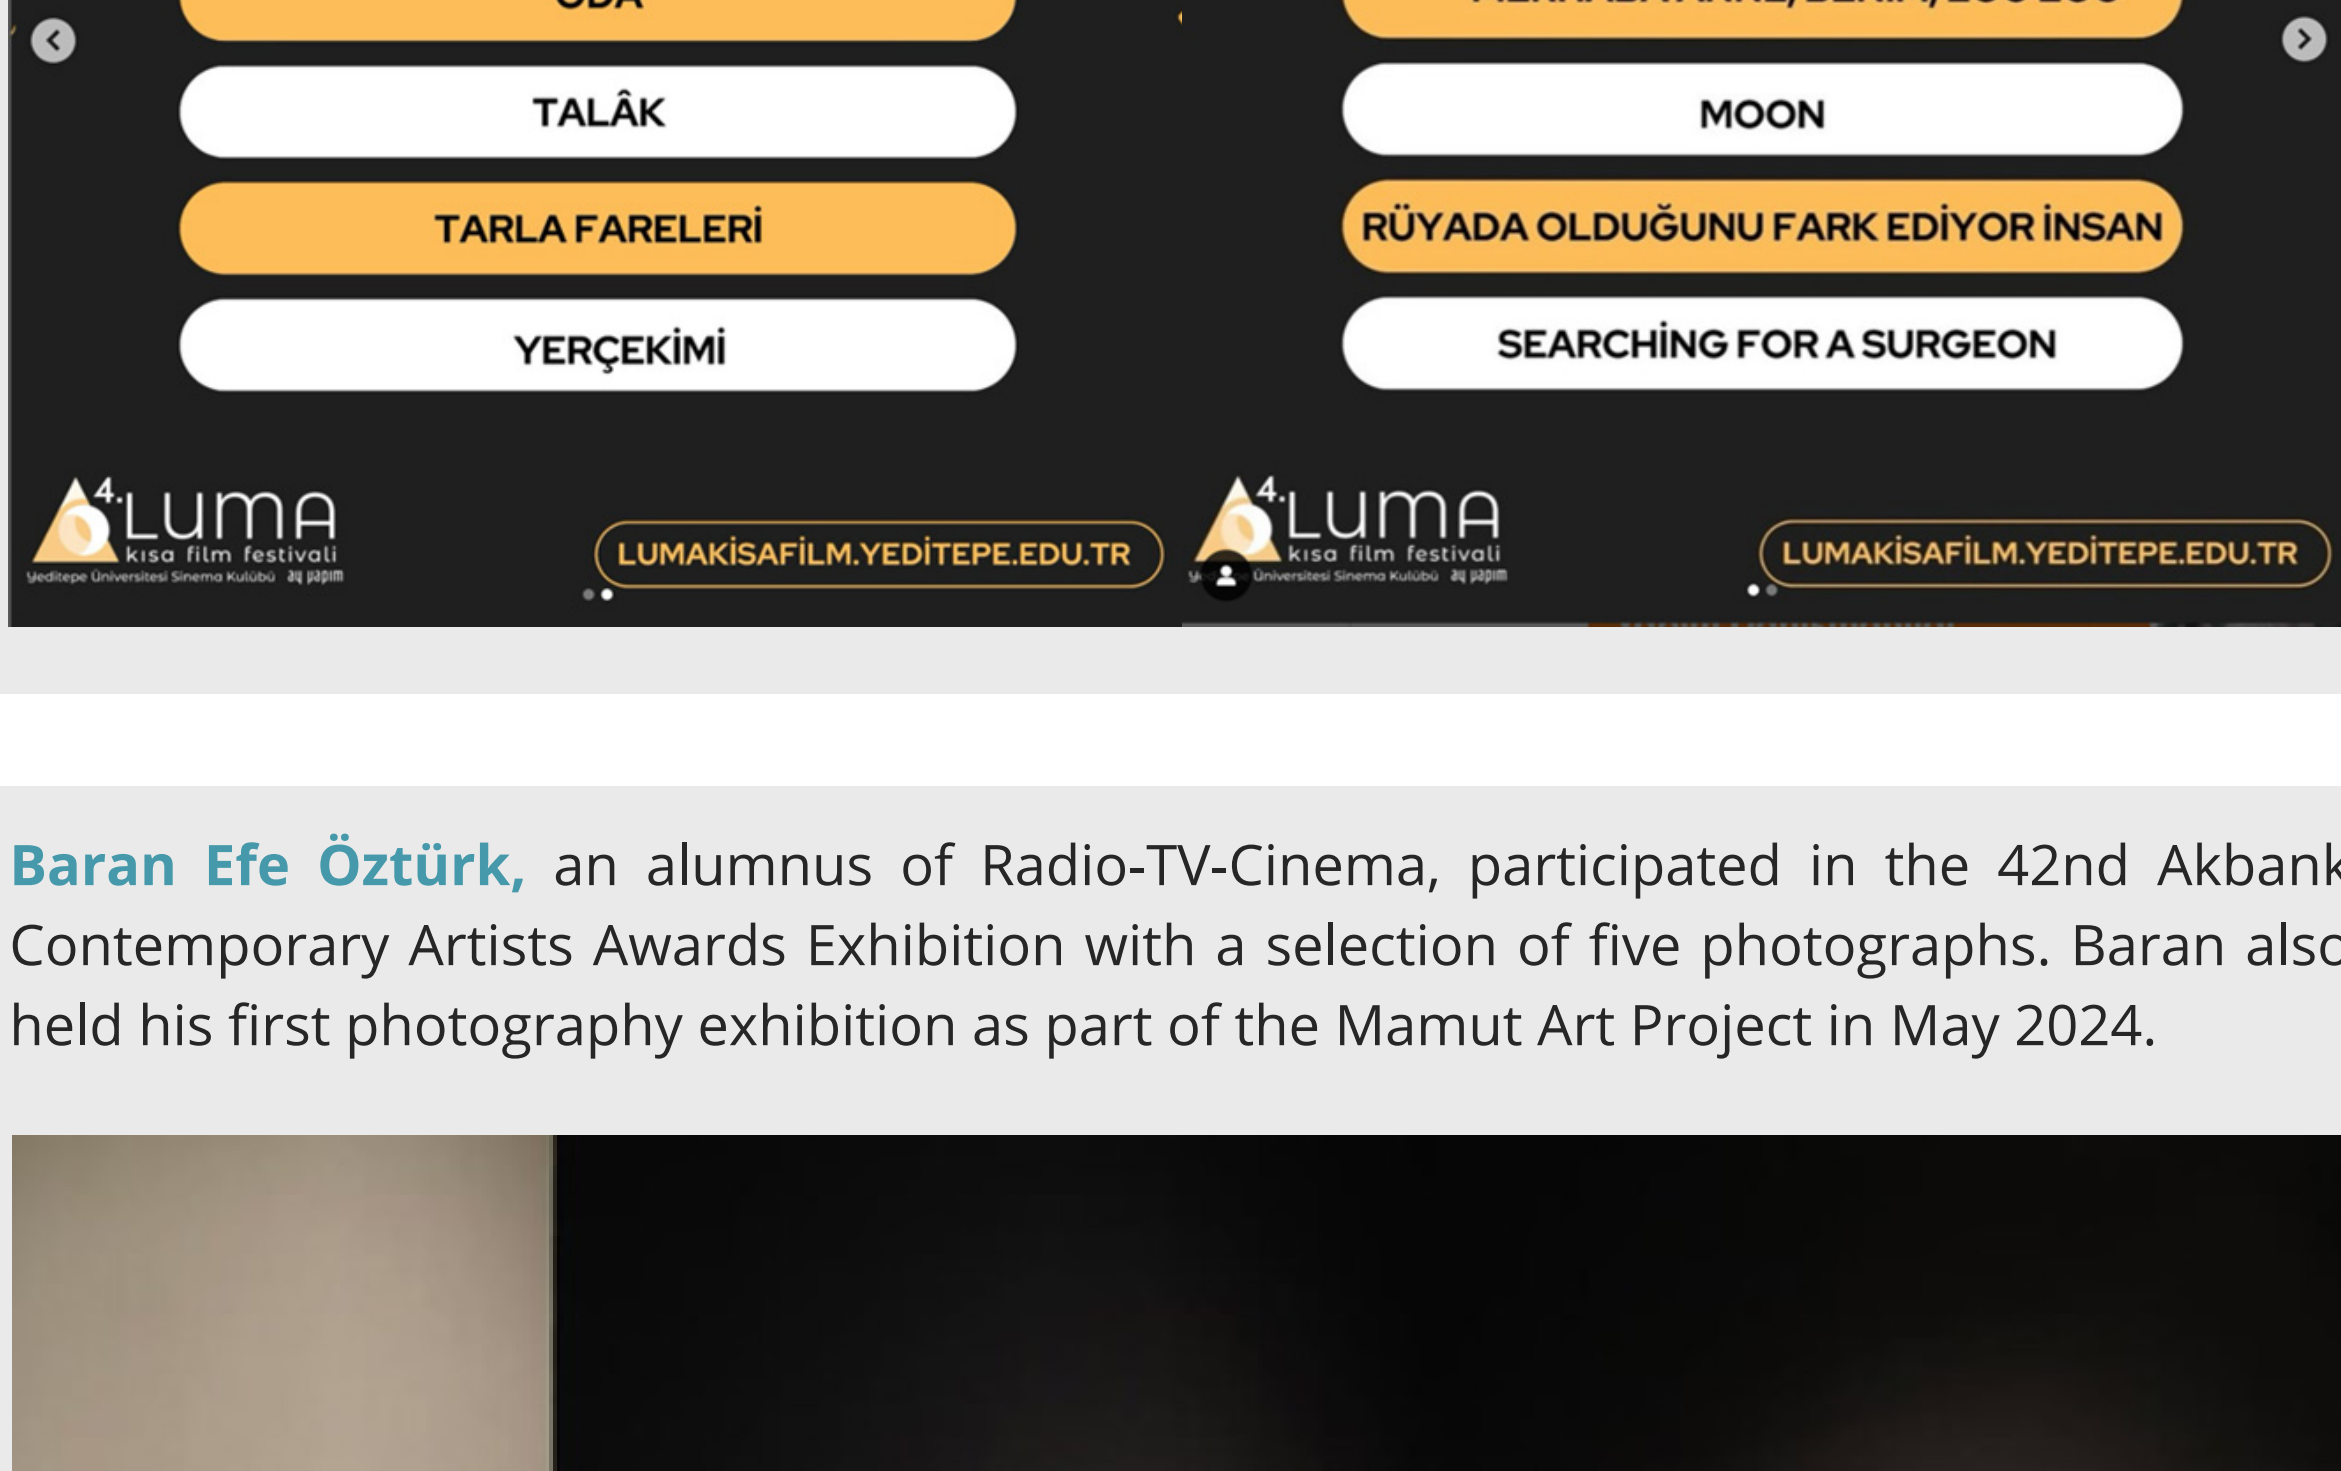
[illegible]

TALÂK

TARLA FARELERİ

YERÇEKİMİ

4. LUMA kısa film festivali

Yeditepe Üniversitesi Sinema Kulübü ay yapım

LUMAKİSAFİLM.YEDİTEPE.EDU.TR

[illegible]

MOON

RÜYADA OLDUĞUNU FARK EDİYOR İNSAN

SEARCHİNG FOR A SURGEON

4. LUMA kısa film festivali

Yeditepe Üniversitesi Sinema Kulübü ay yapım

LUMAKİSAFİLM.YEDİTEPE.EDU.TR

Baran Efe Öztürk, an alumnus of Radio-TV-Cinema, participated in the 42nd Akbank Contemporary Artists Awards Exhibition with a selection of five photographs. Baran also held his first photography exhibition as part of the Mamut Art Project in May 2024.